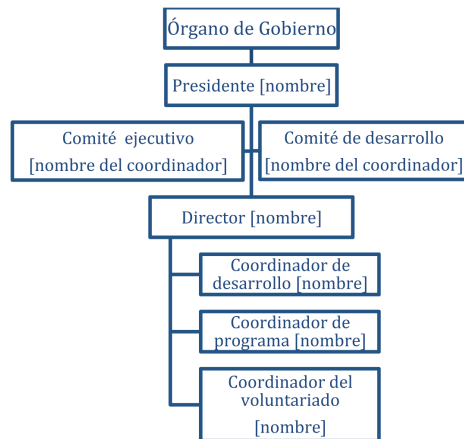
Órgano de Gobierno

Presidente [nombre]

Comité ejecutivo [nombre del coordinador]

Comité de desarrollo [nombre del coordinador]

Director [nombre]

Coordinador de desarrollo [nombre]

Coordinador de programa [nombre]

Coordinador del voluntariado [nombre]